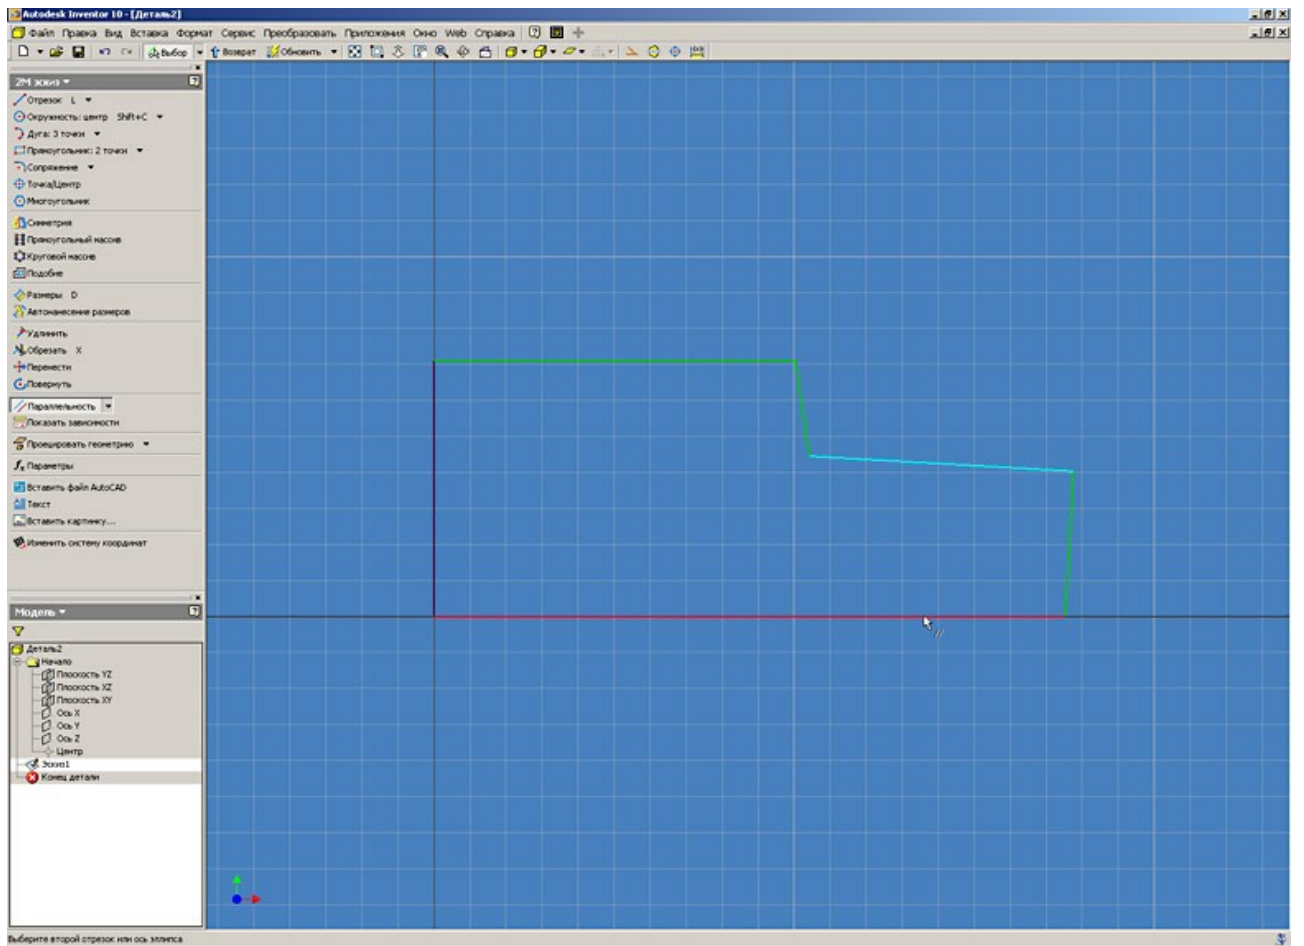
Autodesk Inventor 10 - [Деталь2]

Файл Правка Вид Вставка Формат Сервис Преобразовать Приложения Окно Web Справка

Выбор Возврат Обновить

2М эскиз

Отрезок L
Окружность: центр Shift+C
Дуга: 3 точки
Прямоугольник: 2 точки
Сопряжение
Точка/Центр
Многоугольник
Симметрия
Прямоугольный массив
Круговой массив
Подобие
Размеры D
Автонанесение размеров
Удлинить
Обрезать X
Перенести
Повернуть
Параллельность
Показать зависимости
Проецировать геометрию
Параметры
Вставить файл AutoCAD
Текст
Вставить картинку...
Изменить систему координат

Модель

Деталь2
Начало
Плоскость YZ
Плоскость XZ
Плоскость XY
Ось X
Ось Y
Ось Z
Центр
Эскиз1
Конец детали

Выберите второй отрезок или ось эллипса